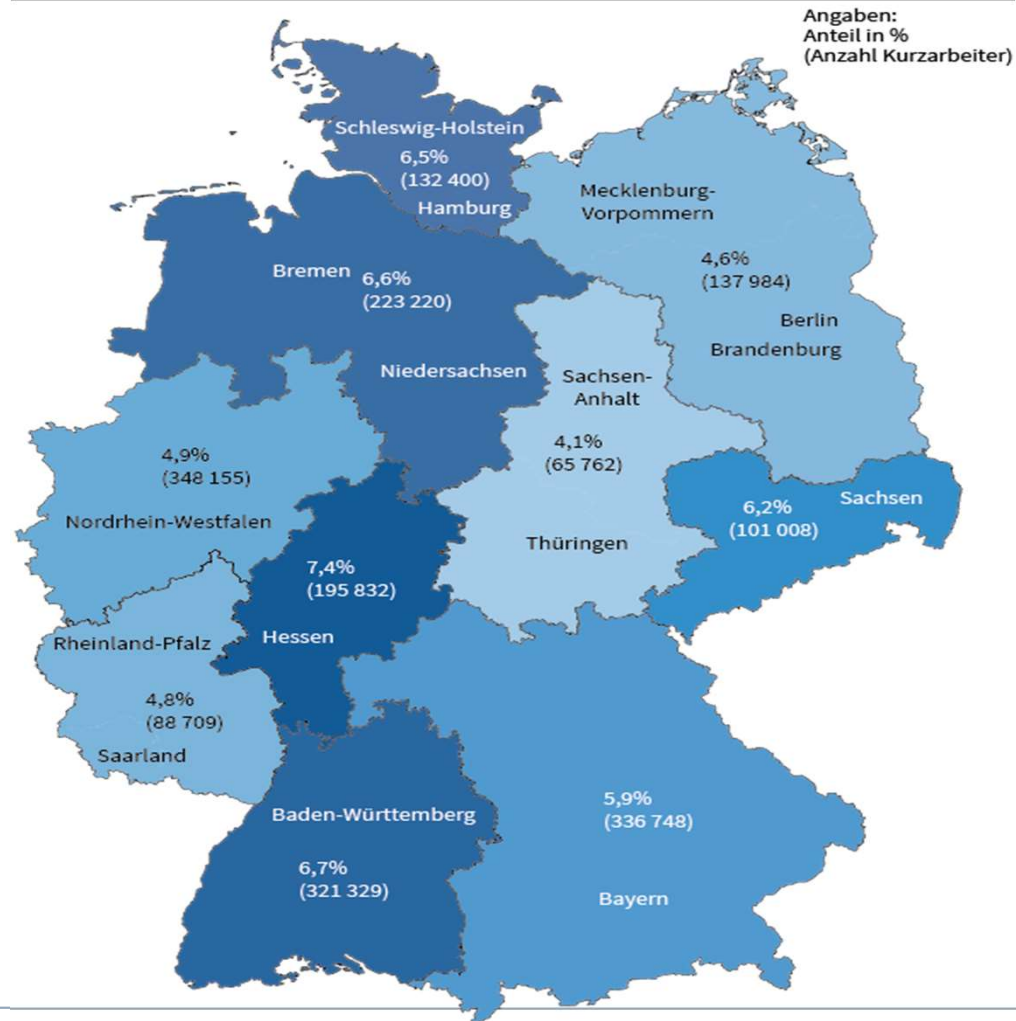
Angaben:
Anteil in %
(Anzahl Kurzarbeiter)

Schleswig-Holstein
6,5%
(132 400)
Hamburg

Mecklenburg-Vorpommern
4,6%
(137 984)
Berlin
Brandenburg

Bremen
6,6%
(223 220)
Niedersachsen

Sachsen-Anhalt
4,1%
(65 762)
Thüringen

4,9%
(348 155)
Nordrhein-Westfalen

6,2%
(101 008)
Sachsen

7,4%
(195 832)
Hessen

Rheinland-Pfalz
4,8%
(88 709)
Saarland

Baden-Württemberg
6,7%
(321 329)

5,9%
(336 748)
Bayern